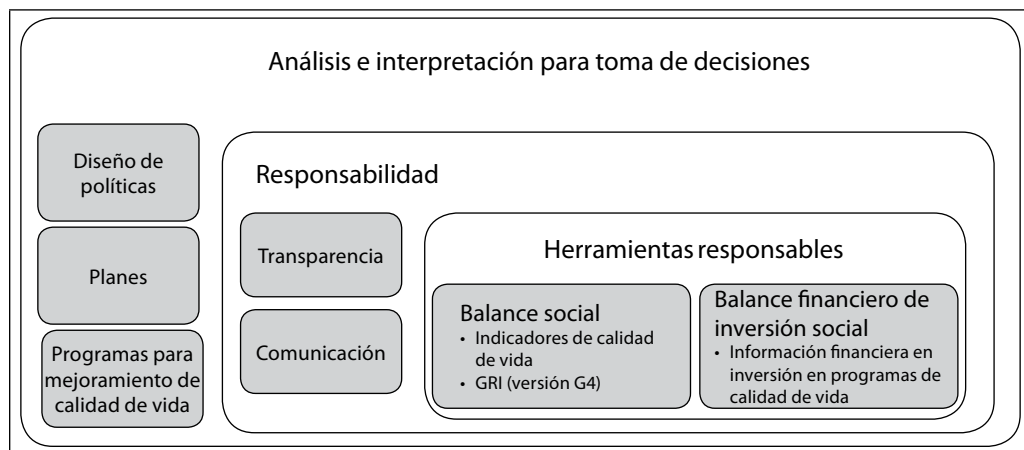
Análisis e interpretación para toma de decisiones

Diseño de políticas

Planes

Programas para mejoramiento de calidad de vida

Responsabilidad

Transparencia

Comunicación

Herramientas responsables

Balance social
• Indicadores de calidad de vida
• GRI (versión G4)

Balance financiero de inversión social
• Información financiera en inversión en programas de calidad de vida